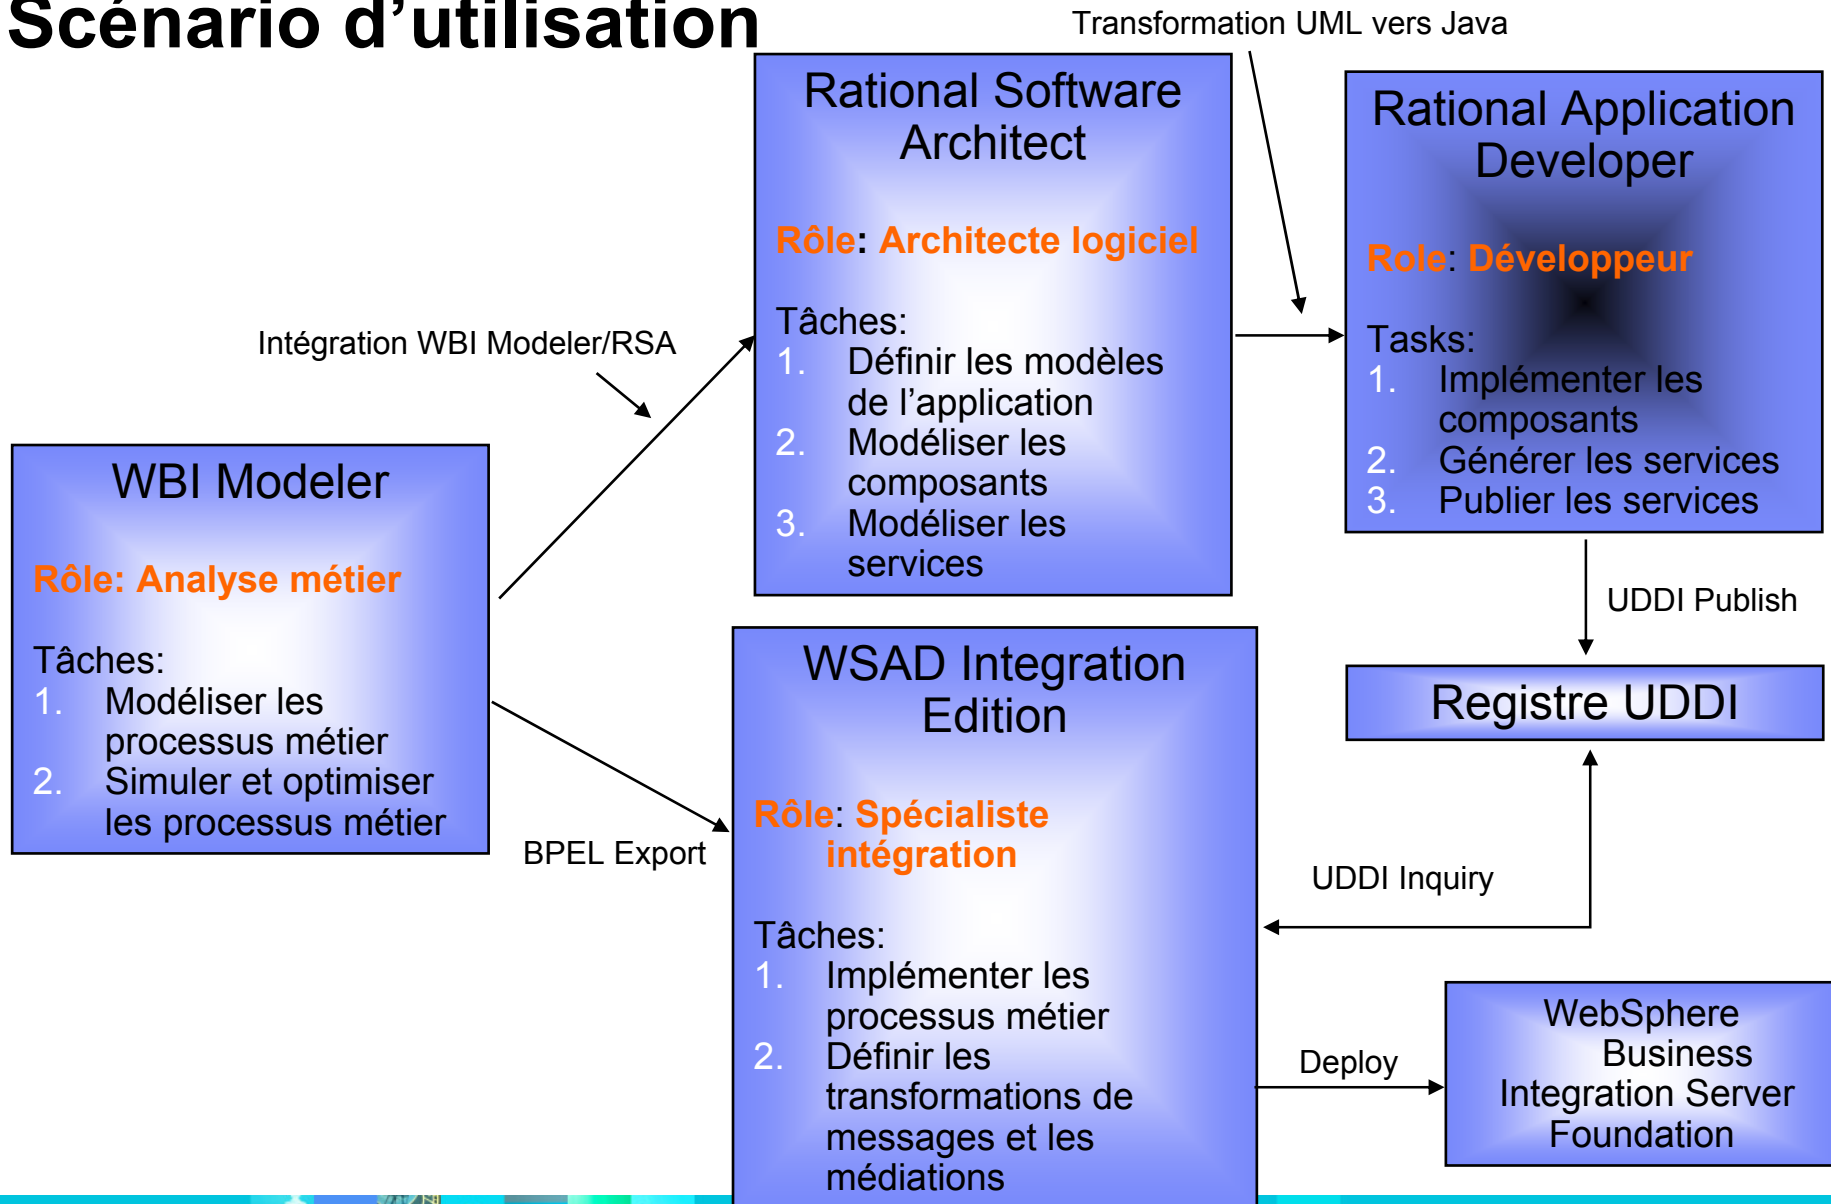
Scénario d'utilisation

Transformation UML vers Java

Rational Software Architect

Rôle: Architecte logiciel

Tâches:
1. Définir les modèles de l'application
2. Modéliser les composants
3. Modéliser les services

Rational Application Developer

Role: Développeur

Tasks:
1. Implémenter les composants
2. Générer les services
3. Publier les services

Intégration WBI Modeler/RSA

WBI Modeler

Rôle: Analyse métier

Tâches:
1. Modéliser les processus métier
2. Simuler et optimiser les processus métier

UDDI Publish

Registre UDDI

WSAD Integration Edition

Rôle: Spécialiste intégration

Tâches:
1. Implémenter les processus métier
2. Définir les transformations de messages et les médiations

BPEL Export

UDDI Inquiry

Deploy

WebSphere Business Integration Server Foundation